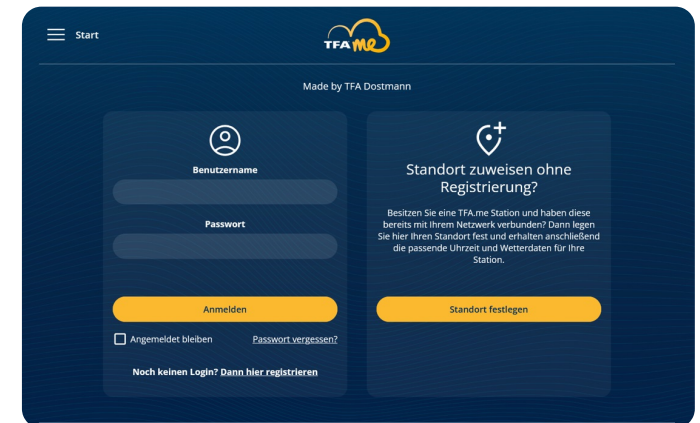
Start

TFA me

Made by TFA Dostmann

Benutzername

Passwort

Anmelden

Angemeldet bleiben

Passwort vergessen?

Noch keinen Login? Dann hier registrieren

Standort zuweisen ohne Registrierung?

Besitzen Sie eine TFA.me Station und haben diese bereits mit Ihrem Netzwerk verbunden? Dann legen Sie hier Ihren Standort fest und erhalten anschließend die passende Uhrzeit und Wetterdaten für Ihre Station.

Standort festlegen